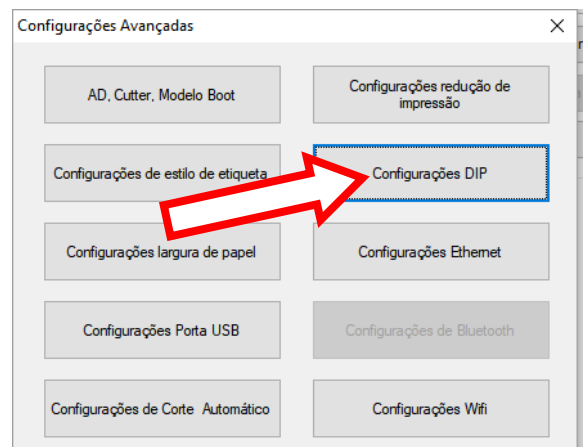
Configurações Avançadas

X

AD, Cutter, Modelo Boot

Configurações redução de impressão

Configurações de estilo de etiqueta

Configurações DIP

Configurações largura de papel

Configurações Ethernet

Configurações Porta USB

Configurações de Bluetooth

Configurações de Corte Automático

Configurações Wifi